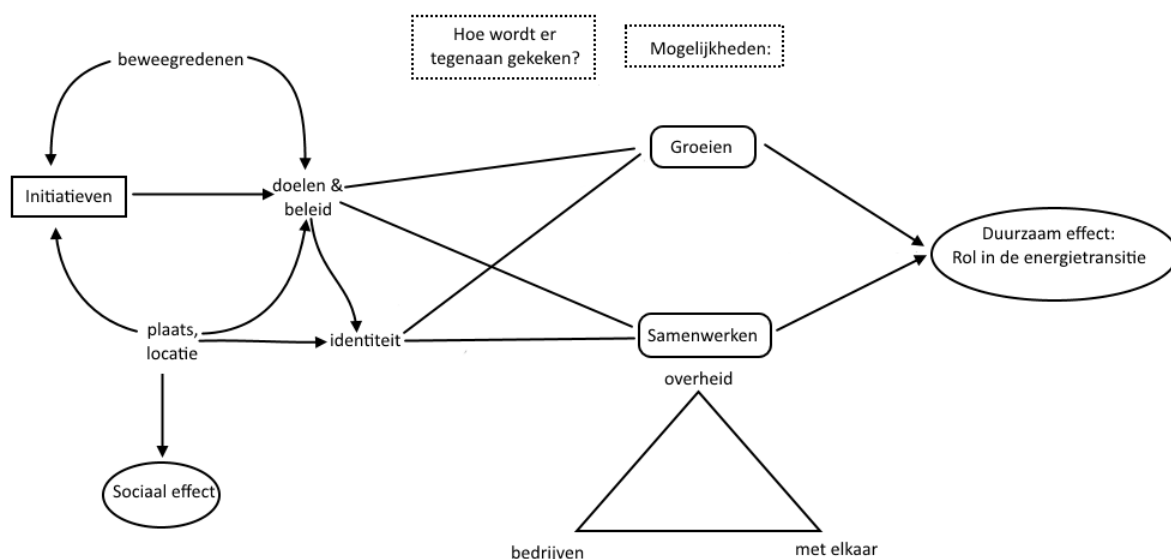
Hoe wordt er tegenaan gekeken?

Mogelijkheden:

beweegredenen

Initiatieven

doelen & beleid

Groeien

Duurzaam effect: Rol in de energietransitie

plaats, locatie

identiteit

Samenwerken

overheid

Sociaal effect

bedrijven

met elkaar